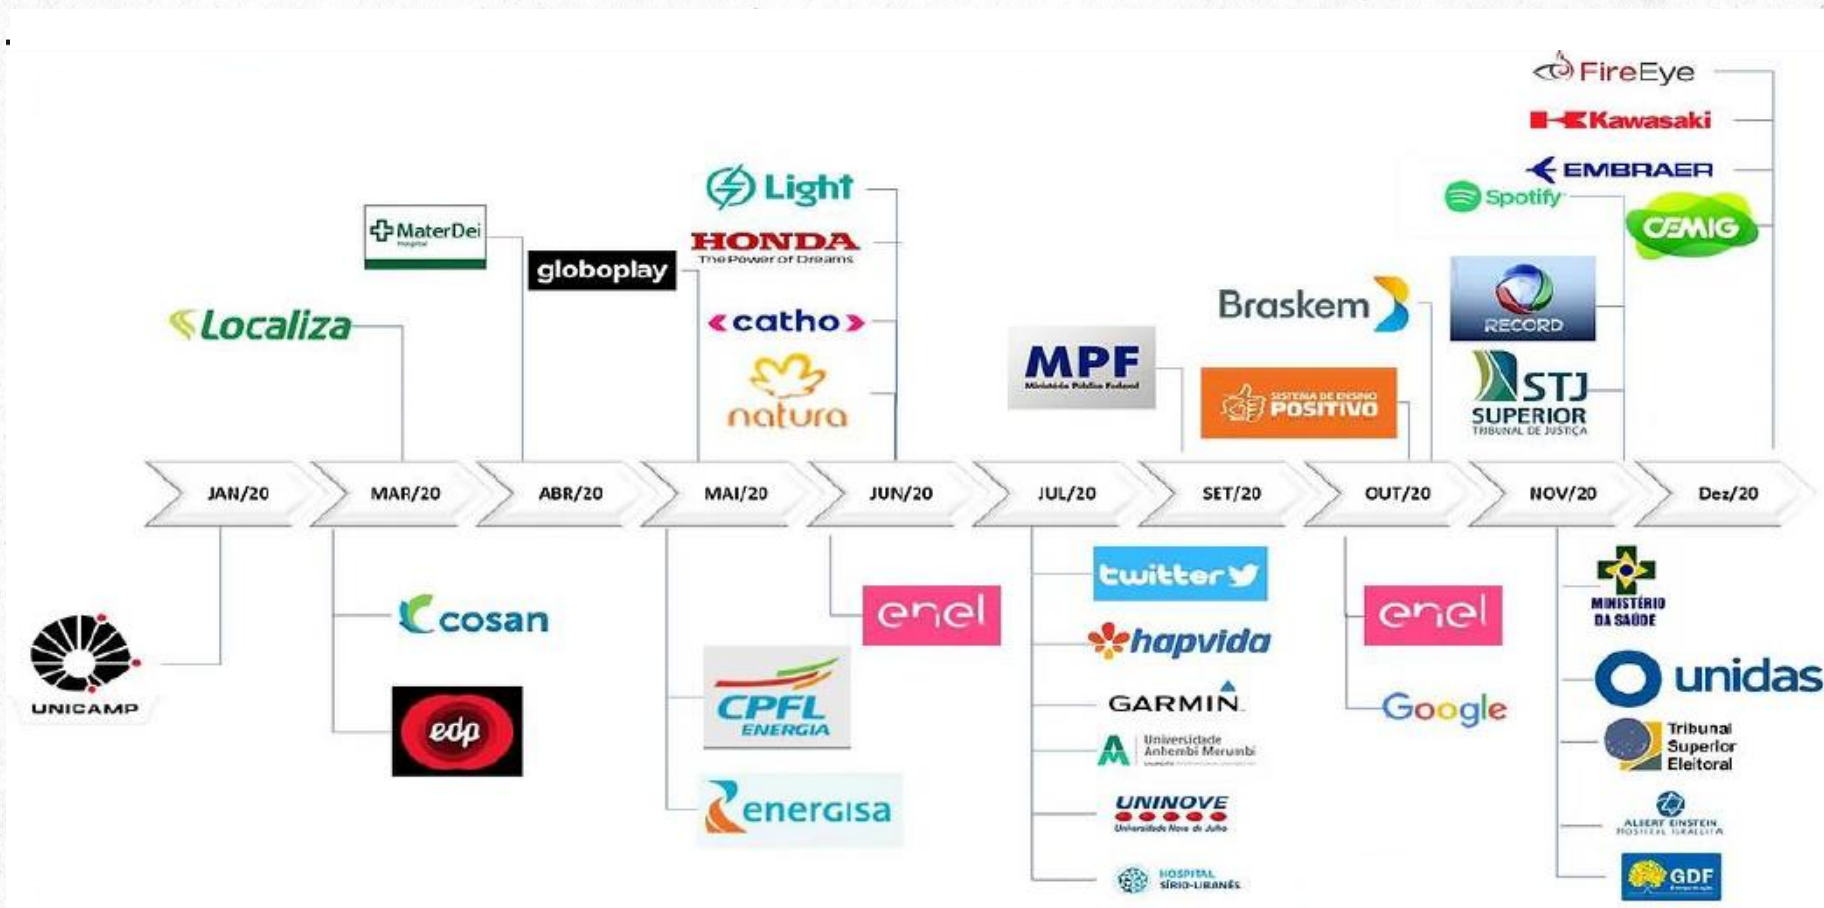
FireEye
Kawasaki
EMBRAER
Spotify
CEMIG
Light
MaterDei Hospital
globoplay
HONDA
The Power of Dreams
Localiza
catho
natura
Braskem
RECORD
MPF
Ministério Público Federal
SISTEMA DE ENSINO POSITIVO
STJ
SUPERIOR
TRIBUNAL DE JUSTIÇA

JAN/20
MAR/20
ABR/20
MAI/20
JUN/20
JUL/20
SET/20
OUT/20
NOV/20
Dez/20

UNICAMP
cosan
edp
enel
CPFL ENERGIA
energisa
twitter
hapvida
GARMIN
Universidade Anhembi Morumbi
UNINOVE
Universidade Nove de Julho
HOSPITAL SÍRIO-LIBANÊS
enel
Google
MINISTÉRIO DA SAÚDE
unidas
Tribunal Superior Eleitoral
ALBERT EINSTEIN HOSPITAL ISRAELITA
GDF